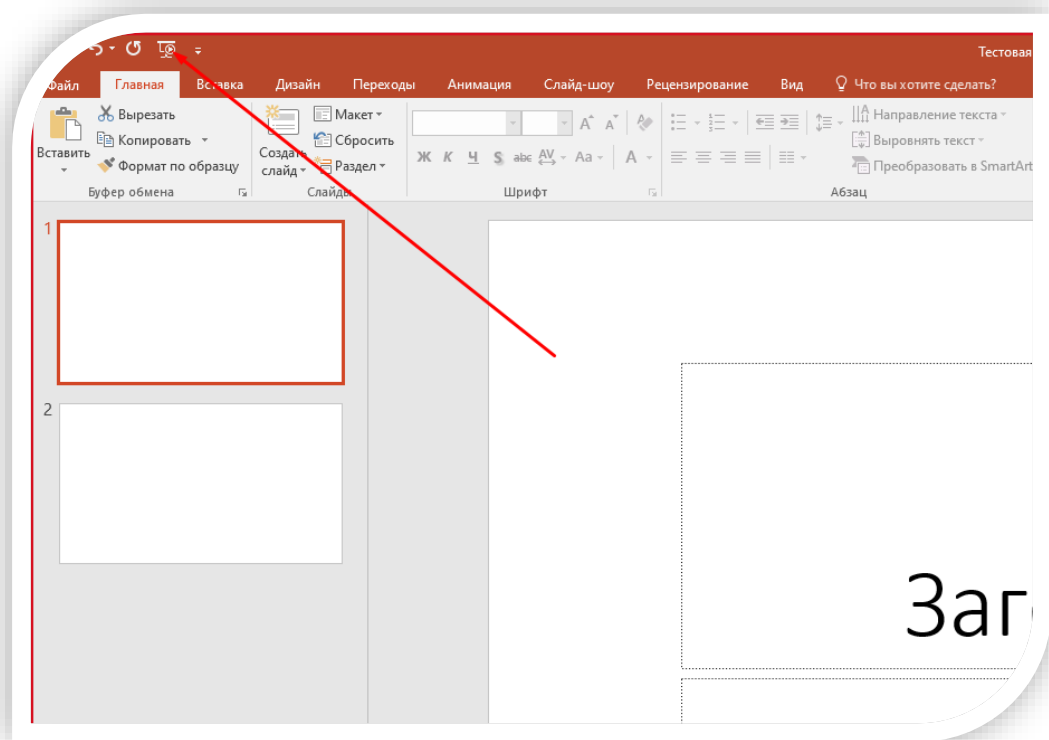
Тестовая

Файл Главная Вставка Дизайн Переходы Анимация Слайд-шоу Рецензирование Вид Что вы хотите сделать?

Вырезать
Копировать
Вставить
Формат по образцу
Буфер обмена

Макет
Сбросить
Создать слайд
Раздел
Слайды

Ж К Ч S abc AV Aa A
Шрифт

Направление текста
Выровнять текст
Преобразовать в SmartArt
Абзац

1

2

Заг